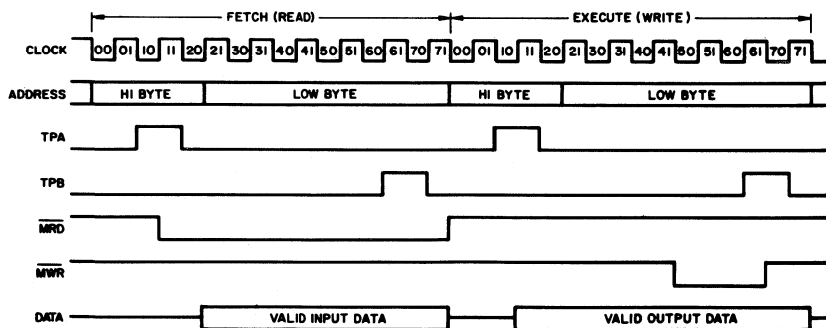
FETCH (READ)

EXECUTE (WRITE)

CLOCK 00 01 10 11 20 21 30 31 40 41 50 51 60 61 70 71 00 01 10 11 20 21 30 31 40 41 50 51 60 61 70 71

ADDRESS HI BYTE LOW BYTE HI BYTE LOW BYTE

TPA

TPB

$\overline{MRD}$

$\overline{MWR}$

DATA VALID INPUT DATA VALID OUTPUT DATA